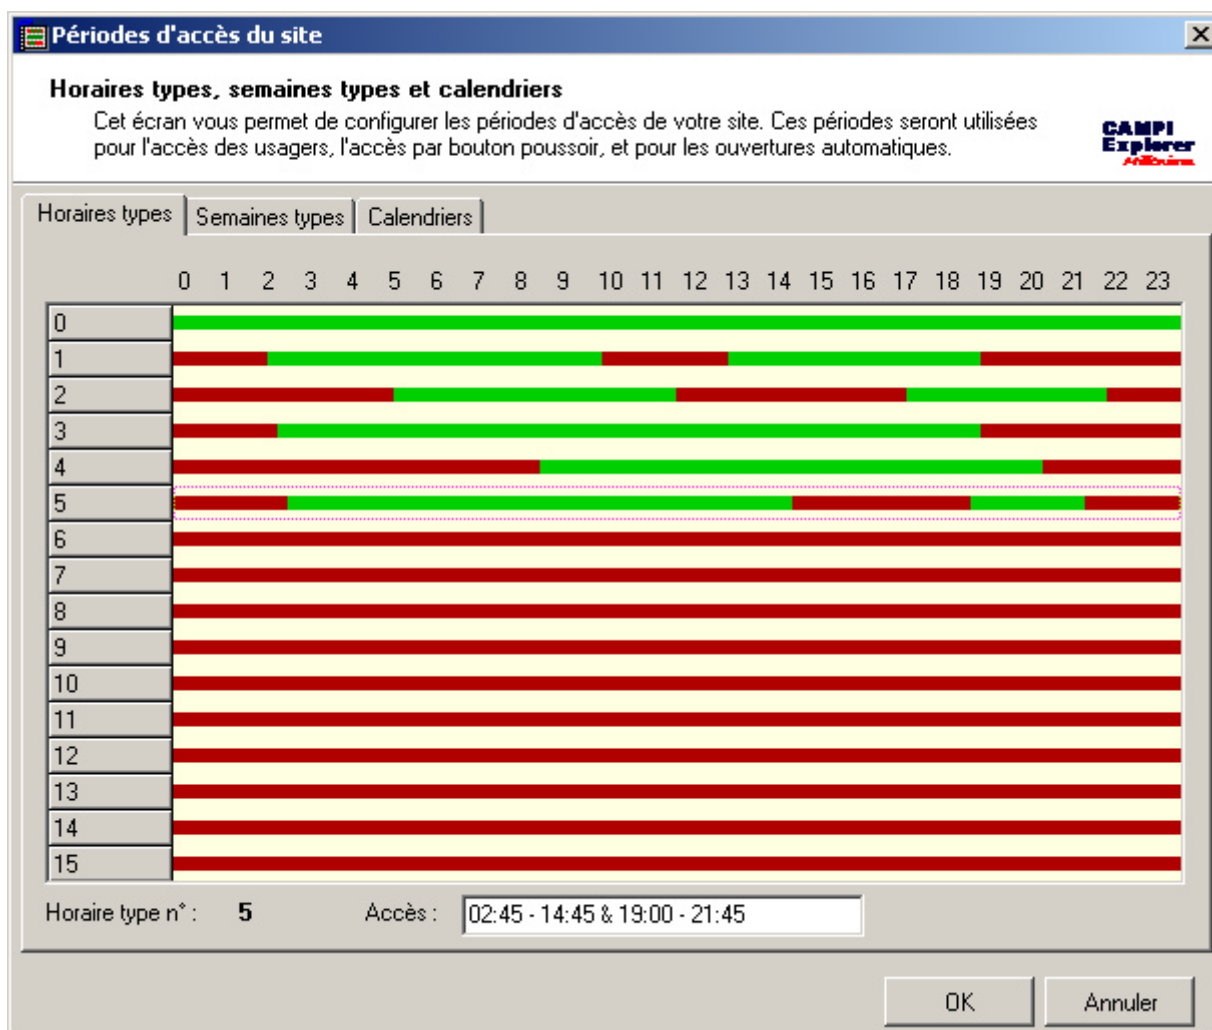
Périodes d'accès du site

Horaires types, semaines types et calendriers

Cet écran vous permet de configurer les périodes d'accès de votre site. Ces périodes seront utilisées pour l'accès des usagers, l'accès par bouton poussoir, et pour les ouvertures automatiques.

CAMPI Explorer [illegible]

Horaires types | Semaines types | Calendriers

0 1 2 3 4 5 6 7 8 9 10 11 12 13 14 15 16 17 18 19 20 21 22 23

0
1
2
3
4
5
6
7
8
9
10
11
12
13
14
15

Horaire type n° : 5

Accès : 02:45 - 14:45 & 19:00 - 21:45

OK

Annuler